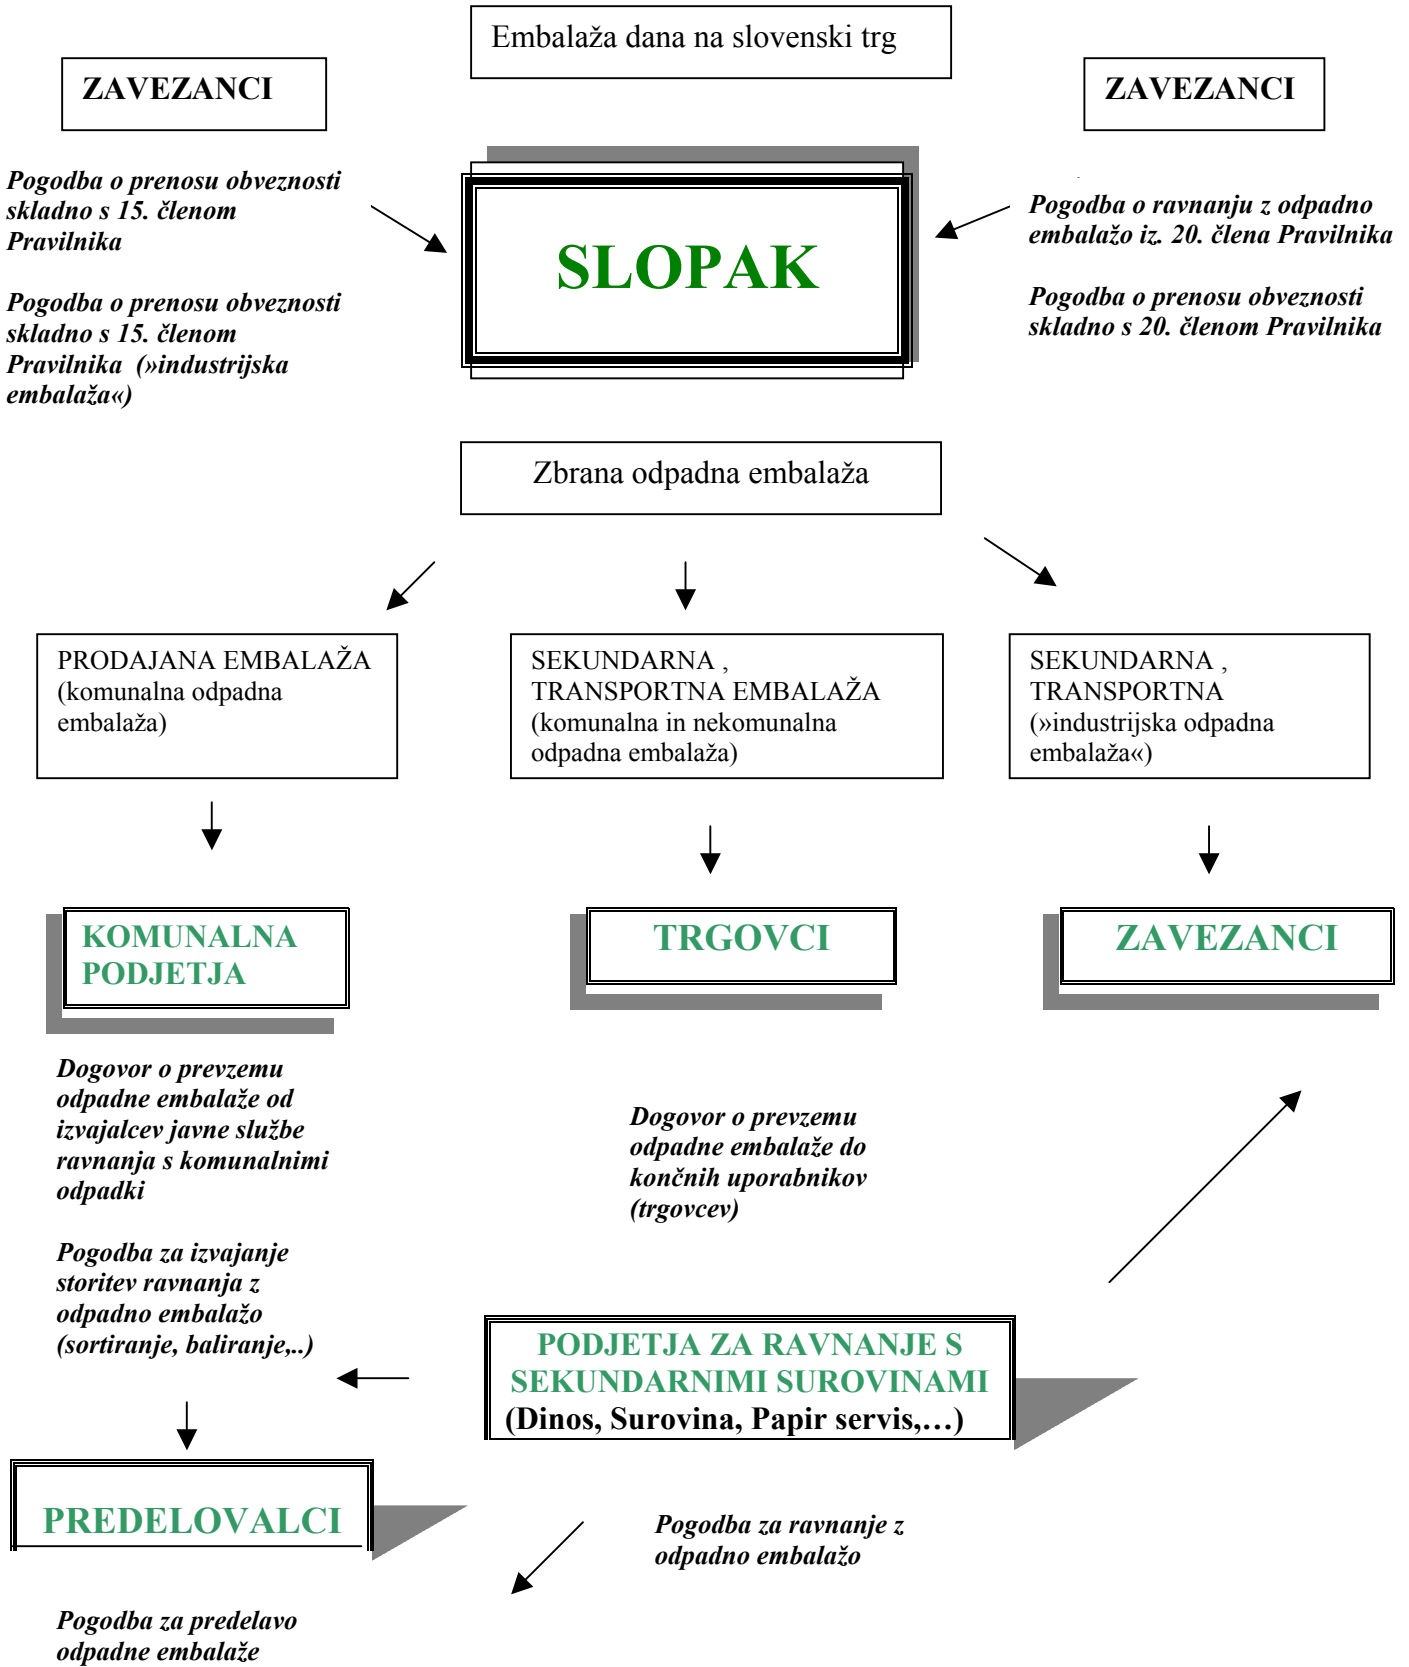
Embalaža dana na slovenski trg

ZAVEZANCI

ZAVEZANCI

Pogodba o prenosu obveznosti skladno s 15. členom Pravilnika

Pogodba o prenosu obveznosti skladno s 15. členom Pravilnika (»industrijska embalaža«)

SLOPAK

Pogodba o ravnanju z odpadno embalažo iz. 20. člena Pravilnika

Pogodba o prenosu obveznosti skladno s 20. členom Pravilnika

Zbrana odpadna embalaža

PRODAJANA EMBALAŽA (komunalna odpadna embalaža)

SEKUNDARNA , TRANSPORTNA EMBALAŽA (komunalna in nekomunalna odpadna embalaža)

SEKUNDARNA , TRANSPORTNA (»industrijska odpadna embalaža«)

KOMUNALNA PODJETJA

TRGOVCI

ZAVEZANCI

Dogovor o prevzemu odpadne embalaže od izvajalcev javne službe ravnanja s komunalnimi odpadki

Pogodba za izvajanje storitev ravnanja z odpadno embalažo (sortiranje, baliranje,..)

Dogovor o prevzemu odpadne embalaže do končnih uporabnikov (trgovcev)

PODJETJA ZA RAVNANJE S SEKUNDARNIMI SUROVINAMI (Dinos, Surovina, Papir servis,…)

PREDELOVALCI

Pogodba za ravnanje z odpadno embalažo

Pogodba za predelavo odpadne embalaže